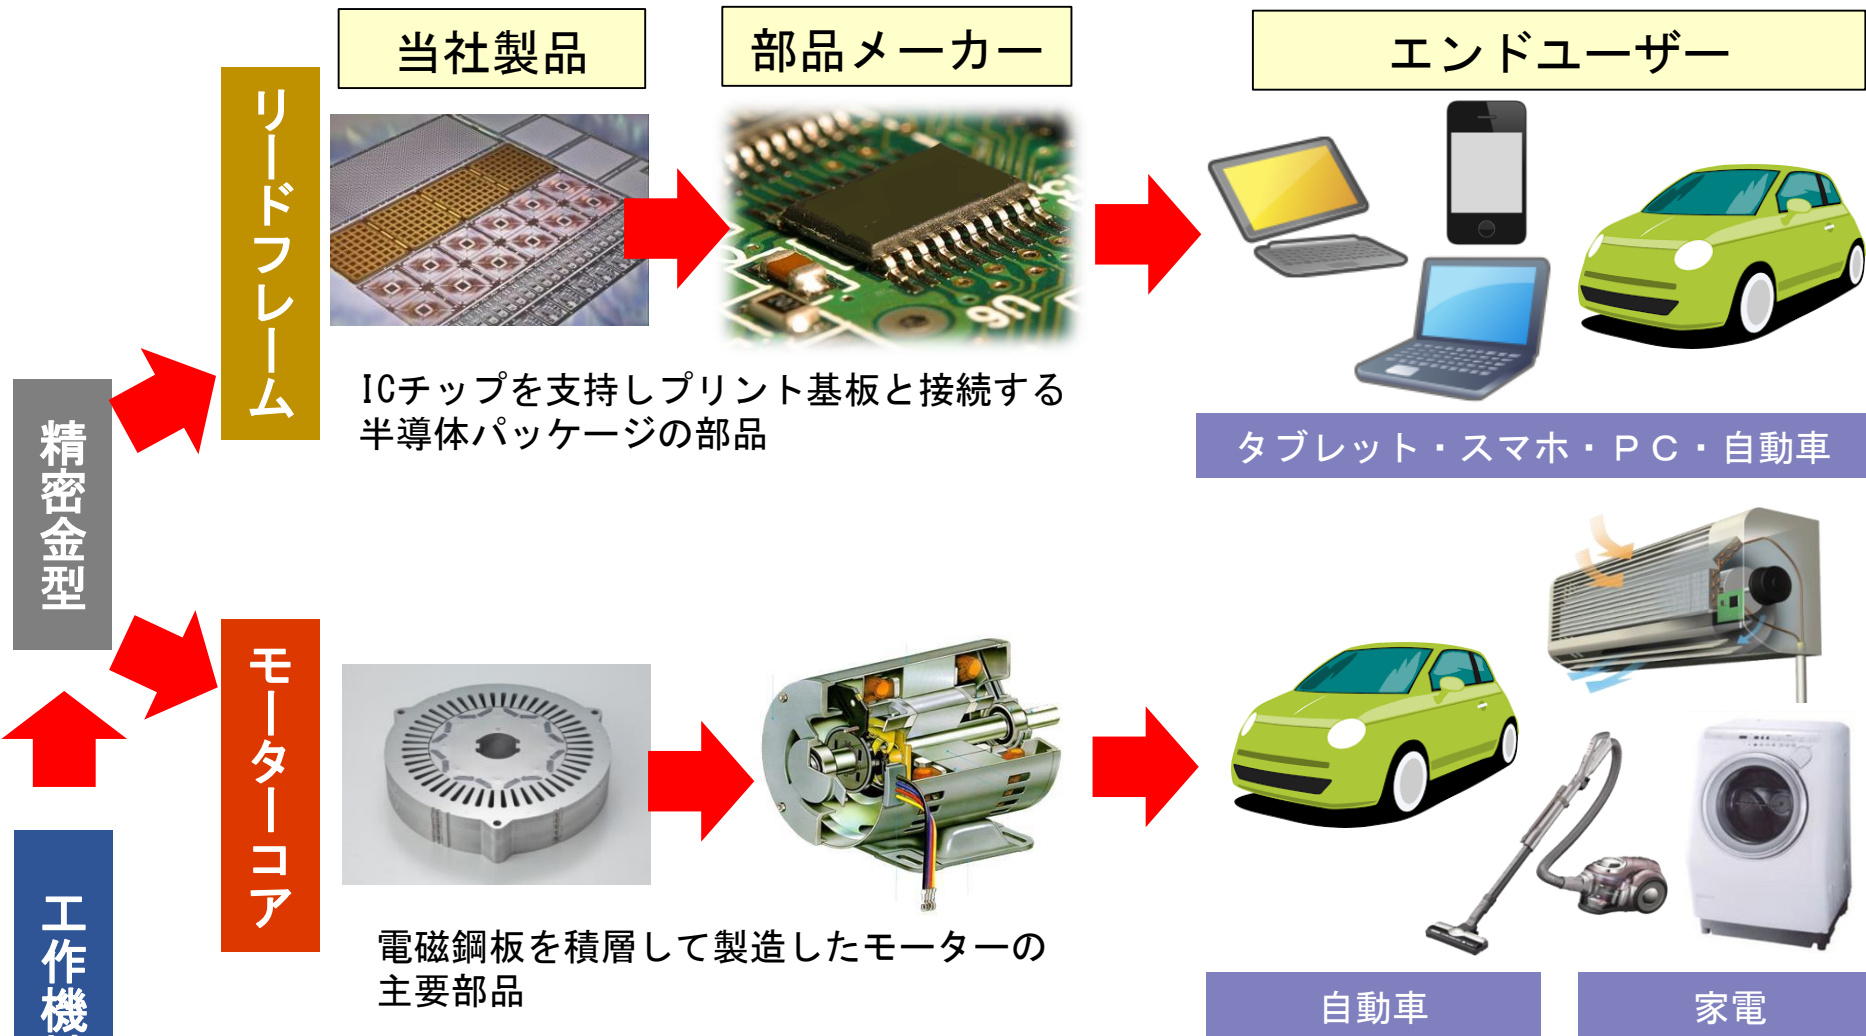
当社製品

部品メーカー

エンドユーザー

リードフレーム

ICチップを支持しプリント基板と接続する半導体パッケージの部品

タブレット・スマホ・ＰＣ・自動車

精密金型

工作機

モーターコア

電磁鋼板を積層して製造したモーターの主要部品

自動車

家電